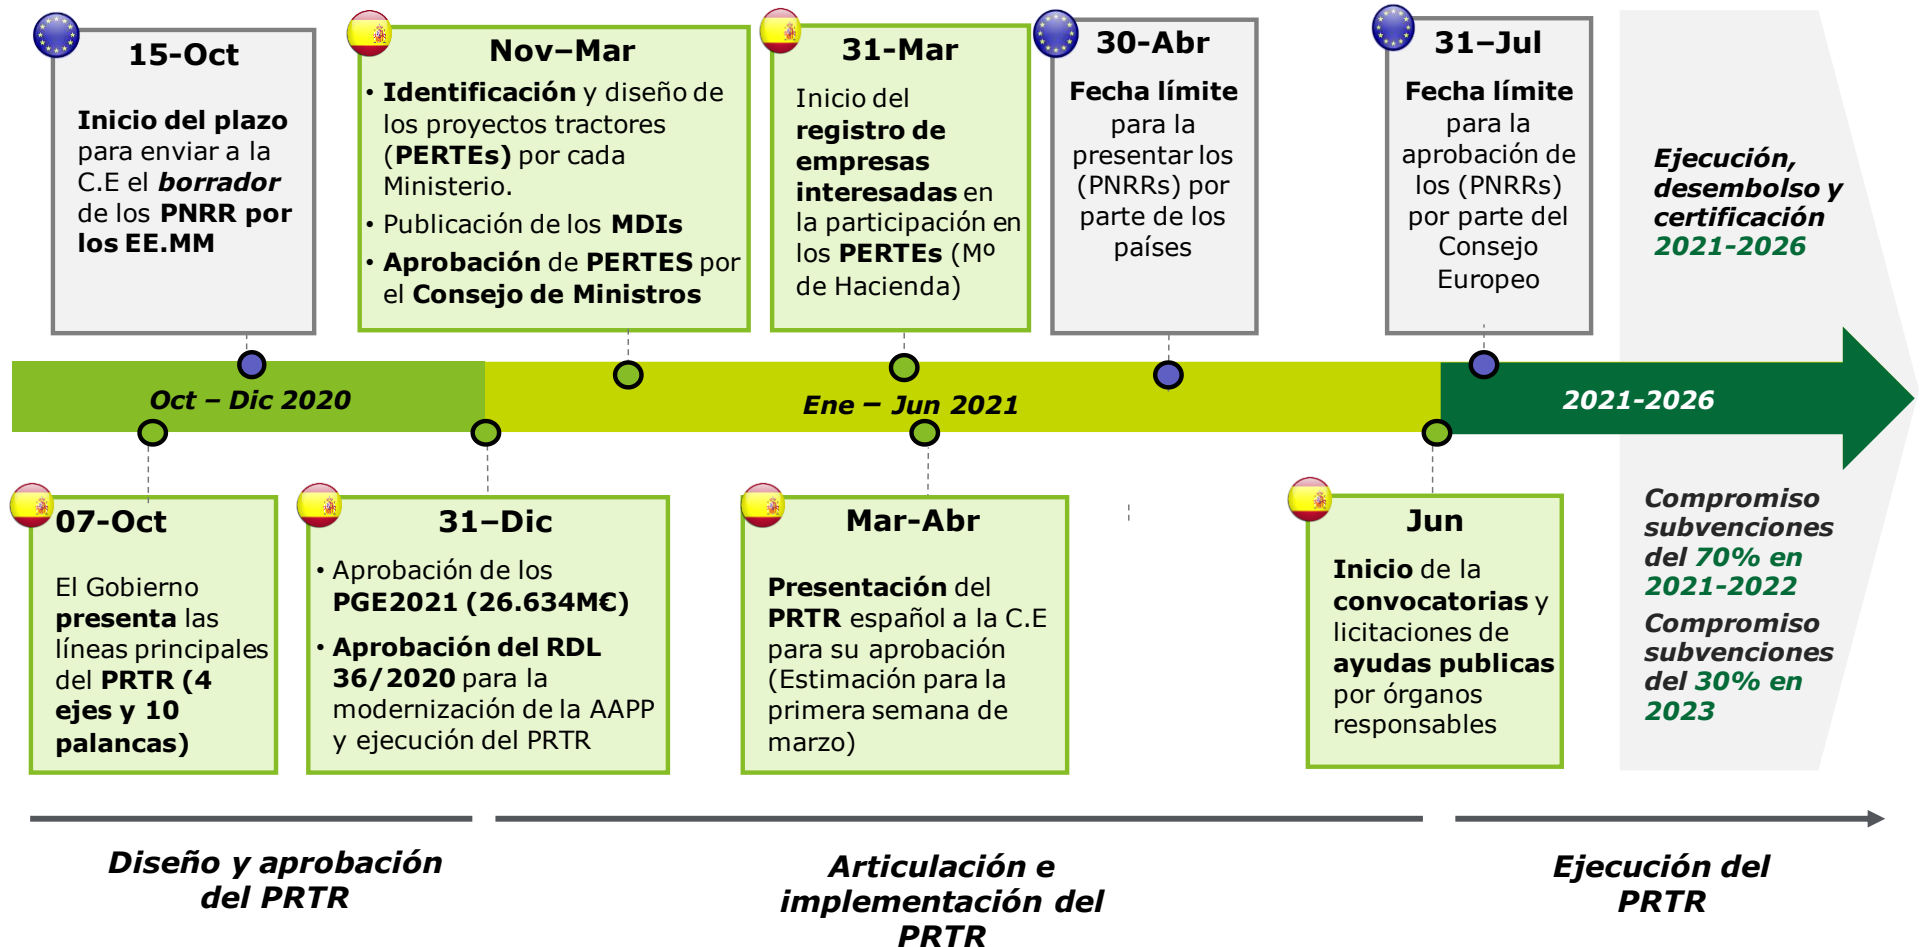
15-Oct

**Inicio del plazo** para enviar a la C.E el ***borrador*** de los **PNRR por los EE.MM**

Nov–Mar

• **Identificación** y diseño de los proyectos tractores (**PERTEs**) por cada Ministerio.
• Publicación de los **MDIs**
• **Aprobación** de **PERTES** por el **Consejo de Ministros**

31-Mar

Inicio del **registro de empresas interesadas** en la participación en los **PERTEs** (Mº de Hacienda)

30-Abr

**Fecha límite** para la presentar los (PNRRs) por parte de los países

31–Jul

**Fecha límite** para la aprobación de los (PNRRs) por parte del Consejo Europeo

*Ejecución, desembolso y certificación 2021-2026*

Oct – Dic 2020

Ene – Jun 2021

2021-2026

07-Oct

El Gobierno **presenta** las líneas principales del **PRTR (4 ejes y 10 palancas)**

31–Dic

• Aprobación de los **PGE2021 (26.634M€)**
• **Aprobación del RDL 36/2020** para la modernización de la AAPP y ejecución del PRTR

Mar-Abr

**Presentación** del **PRTR** español a la C.E para su aprobación (Estimación para la primera semana de marzo)

Jun

**Inicio** de la **convocatorias** y licitaciones de **ayudas publicas** por órganos responsables

*Compromiso subvenciones del 70% en 2021-2022*

*Compromiso subvenciones del 30% en 2023*

*Diseño y aprobación del PRTR*

*Articulación e implementación del PRTR*

*Ejecución del PRTR*